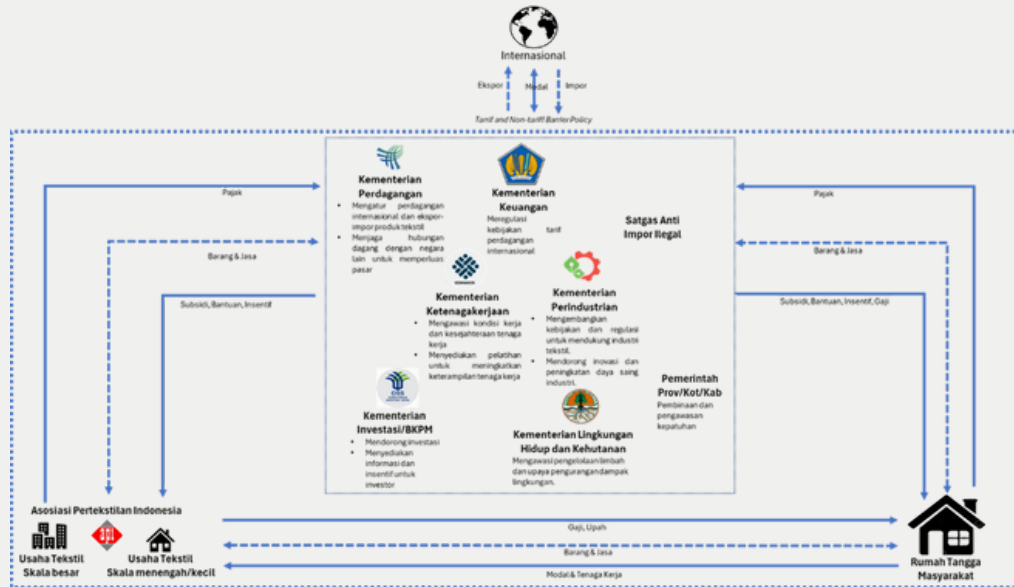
Internasional

Ekspor

Modal

Impor

Tarif and Non-tariff Barrier Policy

Pajak

Barang & Jasa

Subsidi, Bantuan, Insentif

Kementerian Perdagangan

- Mengatur perdagangan internasional dan ekspor-impor produk tekstil
- Menjaga hubungan dagang dengan negara lain untuk memperluas pasar

Kementerian Keuangan

Meregulasi kebijakan tarif perdagangan internasional

Satgas Anti Impor Ilegal

Kementerian Ketenagakerjaan

- Mengawasi kondisi kerja dan kesejahteraan tenaga kerja
- Menyediakan pelatihan untuk meningkatkan keterampilan tenaga kerja

Kementerian Perindustrian

- Mengembangkan kebijakan dan regulasi untuk mendukung industri tekstil.
- Mendorong inovasi dan peningkatan daya saing industri.

Pemerintah Prov/Kot/Kab

Pembinaan dan pengawasan kepatuhan

OSS

Kementerian Investasi/BKPM

- Mendorong investasi
- Menyediakan informasi dan insentif untuk investor

Kementerian Lingkungan Hidup dan Kehutanan

Mengawasi pengelolaan limbah dan upaya pengurangan dampak lingkungan.

Pajak

Barang & Jasa

Subsidi, Bantuan, Insentif, Gaji

Asosiasi Pertekstilan Indonesia

API

Usaha Tekstil Skala besar

Usaha Tekstil Skala menengah/kecil

Gaji, Upah

Barang & Jasa

Modal & Tenaga Kerja

Rumah Tangga Masyarakat